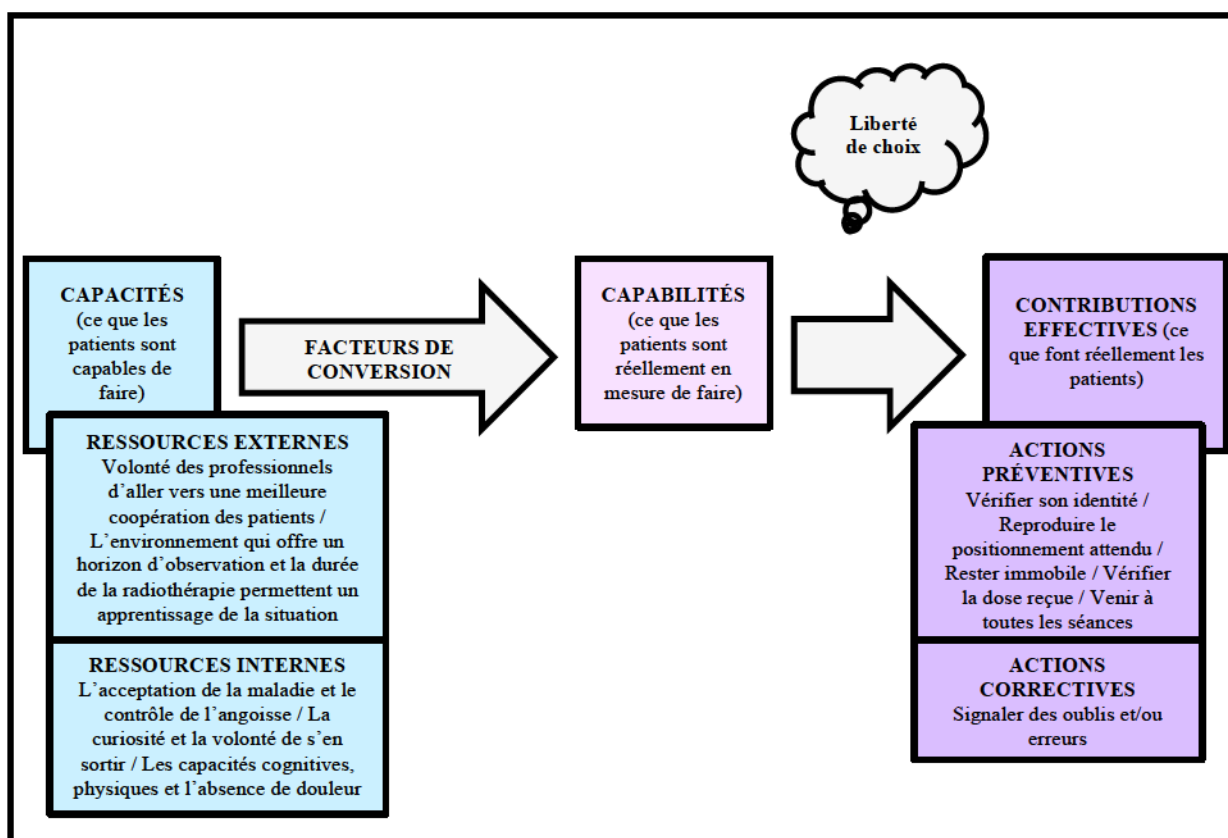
Liberté de choix

CAPACITÉS (ce que les patients sont capables de faire)

FACTEURS DE CONVERSION

CAPABILITÉS (ce que les patients sont réellement en mesure de faire)

CONTRIBUTIONS EFFECTIVES (ce que font réellement les patients)

RESSOURCES EXTERNES
Volonté des professionnels d'aller vers une meilleure coopération des patients / L'environnement qui offre un horizon d'observation et la durée de la radiothérapie permettent un apprentissage de la situation

RESSOURCES INTERNES
L'acceptation de la maladie et le contrôle de l'angoisse / La curiosité et la volonté de s'en sortir / Les capacités cognitives, physiques et l'absence de douleur

ACTIONS PRÉVENTIVES
Vérifier son identité / Reproduire le positionnement attendu / Rester immobile / Vérifier la dose reçue / Venir à toutes les séances

ACTIONS CORRECTIVES
Signaler des oublis et/ou erreurs